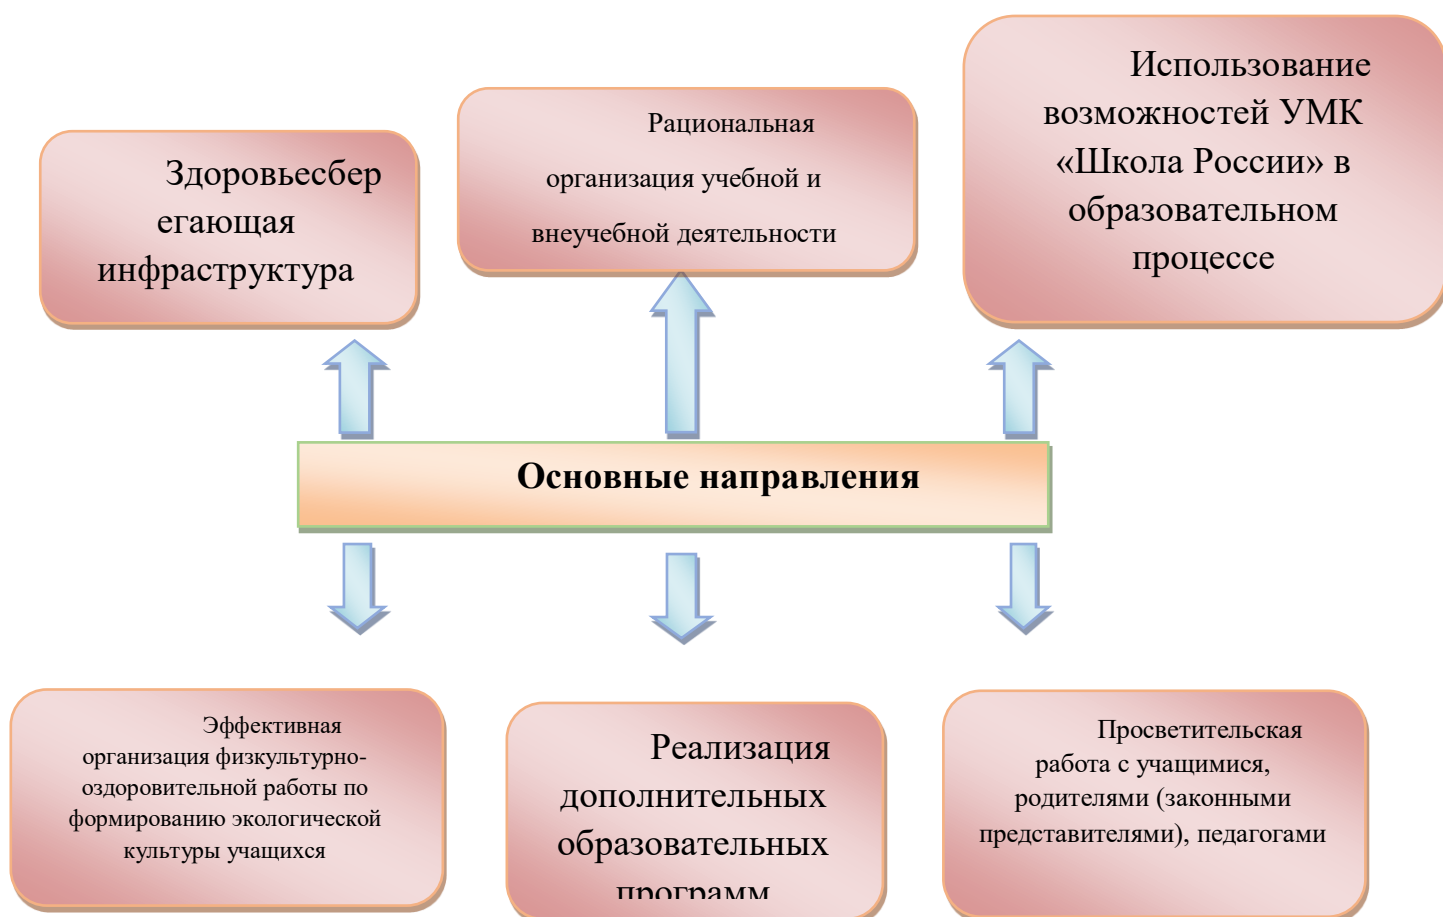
Здоровьесбер егающая инфраструктура

Рациональная организация учебной и внеучебной деятельности

Использование возможностей УМК «Школа России» в образовательном процессе

Основные направления

Эффективная организация физкультурно-оздоровительной работы по формированию экологической культуры учащихся

Реализация дополнительных образовательных программ

Просветительская работа с учащимися, родителями (законными представителями), педагогами